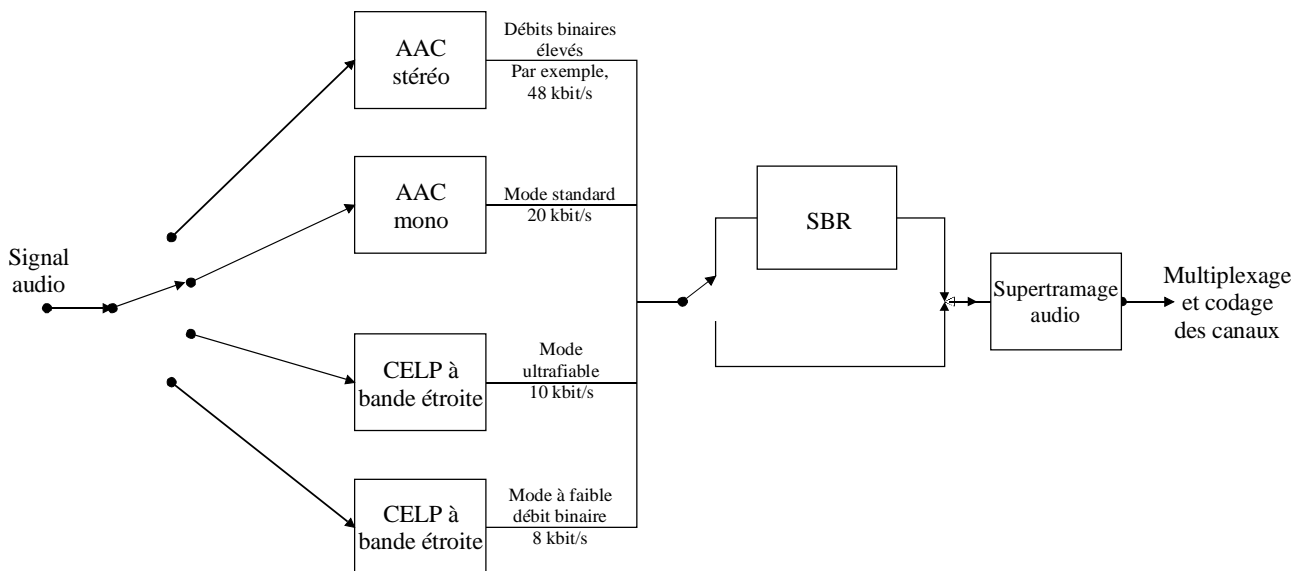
Signal audio

AAC stéréo

Débits binaires élevés
Par exemple, 48 kbit/s

AAC mono

Mode standard
20 kbit/s

CELP à bande étroite

Mode ultrafiable
10 kbit/s

CELP à bande étroite

Mode à faible débit binaire
8 kbit/s

SBR

Supertramage audio

Multiplexage et codage des canaux